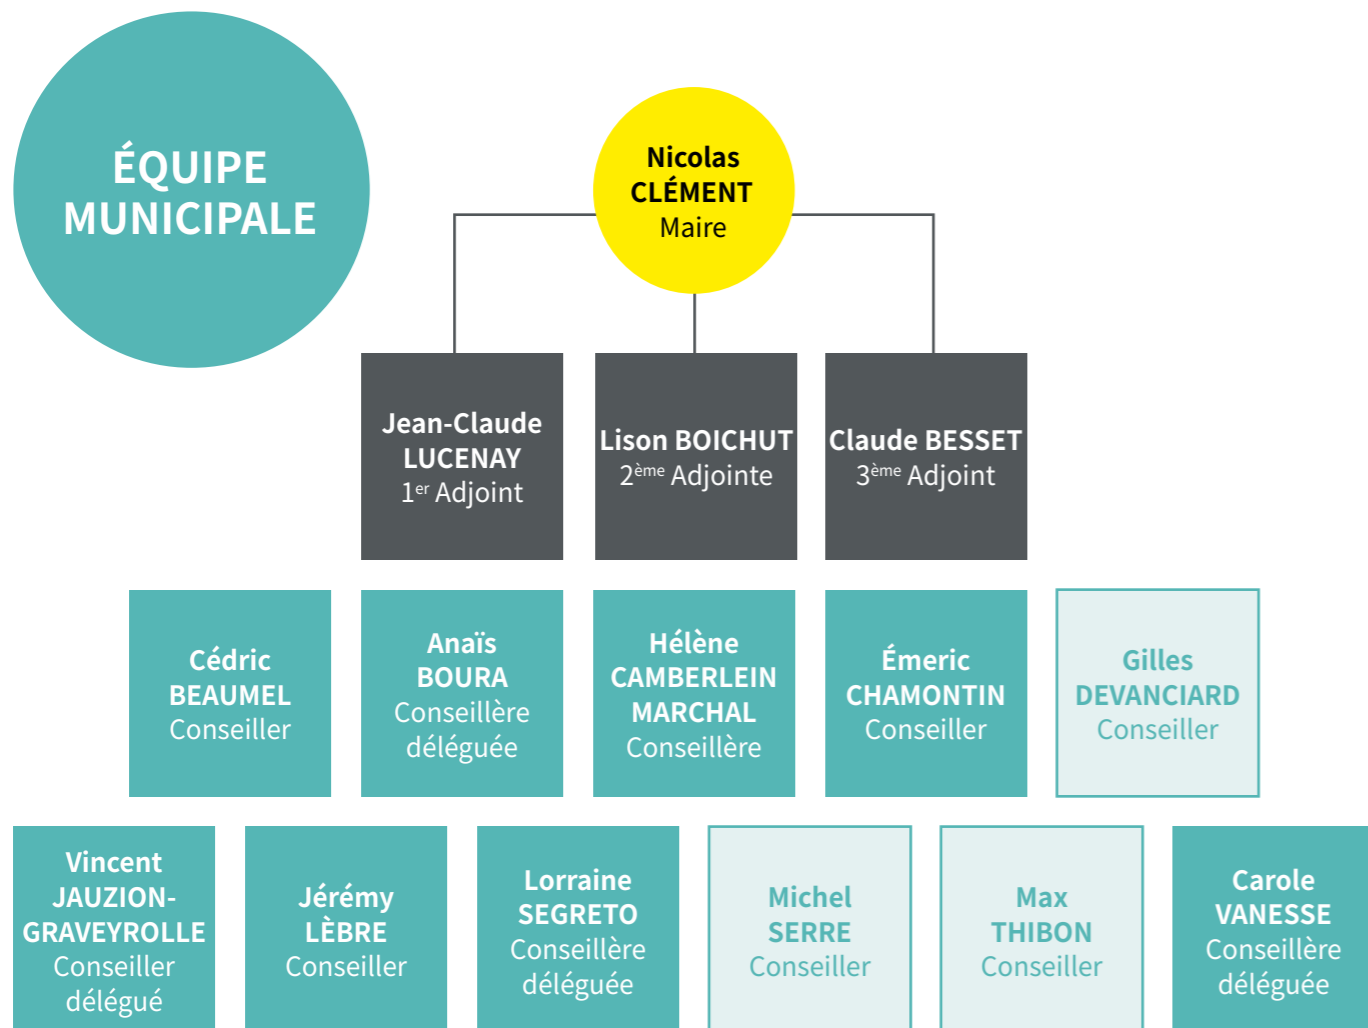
ÉQUIPE MUNICIPALE

Nicolas CLÉMENT
Maire

Jean-Claude LUCENAY
1$^{er}$ Adjoint

Lison BOICHUT
2$^{ème}$ Adjointe

Claude BESSET
3$^{ème}$ Adjoint

Cédric BEAUMEL
Conseiller

Anaïs BOURA
Conseillère déléguée

Hélène CAMBERLEIN MARCHAL
Conseillère

Émeric CHAMONTIN
Conseiller

Gilles DEVANCIARD
Conseiller

Vincent JAUZION-GRAVEYROLLE
Conseiller délégué

Jérémy LÈBRE
Conseiller

Lorraine SEGRETO
Conseillère déléguée

Michel SERRE
Conseiller

Max THIBON
Conseiller

Carole VANESSE
Conseillère déléguée